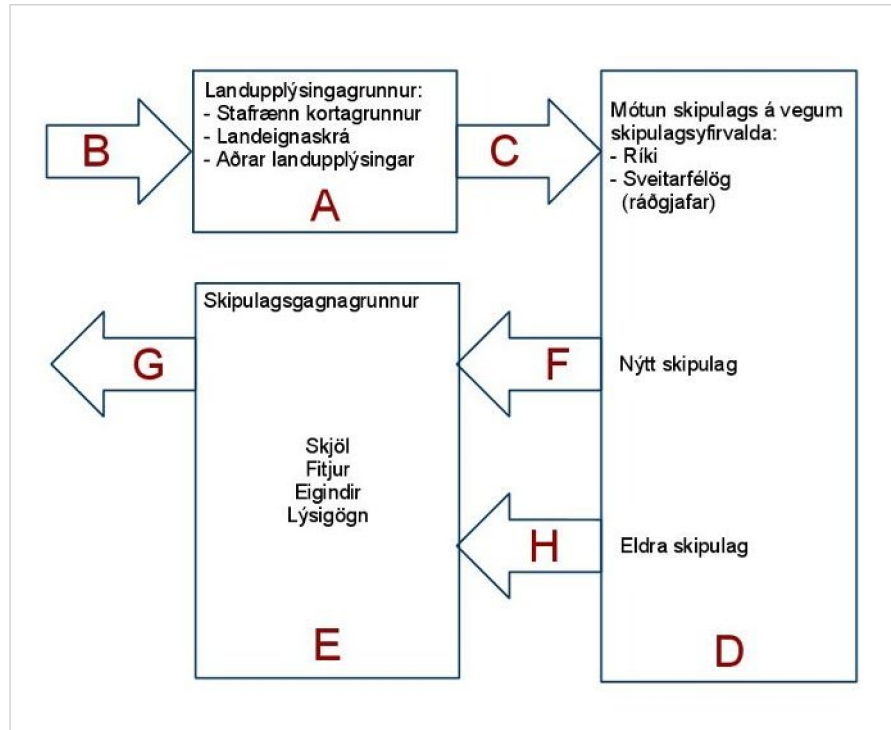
B

Landupplýsingagrunnur:
- Stafrænn kortagrunnur
- Landeignaskrá
- Aðrar landupplýsingar

A

C

Mótun skipulags á vegum skipulagsyfirvalda:
- Ríki
- Sveitarfélög (ráðgjafar)

Skipulagsgagnagrunnur

G

F

Nýtt skipulag

Skjöl
Fitjur
Eigindir
Lýsigögn

H

Eldra skipulag

E

D